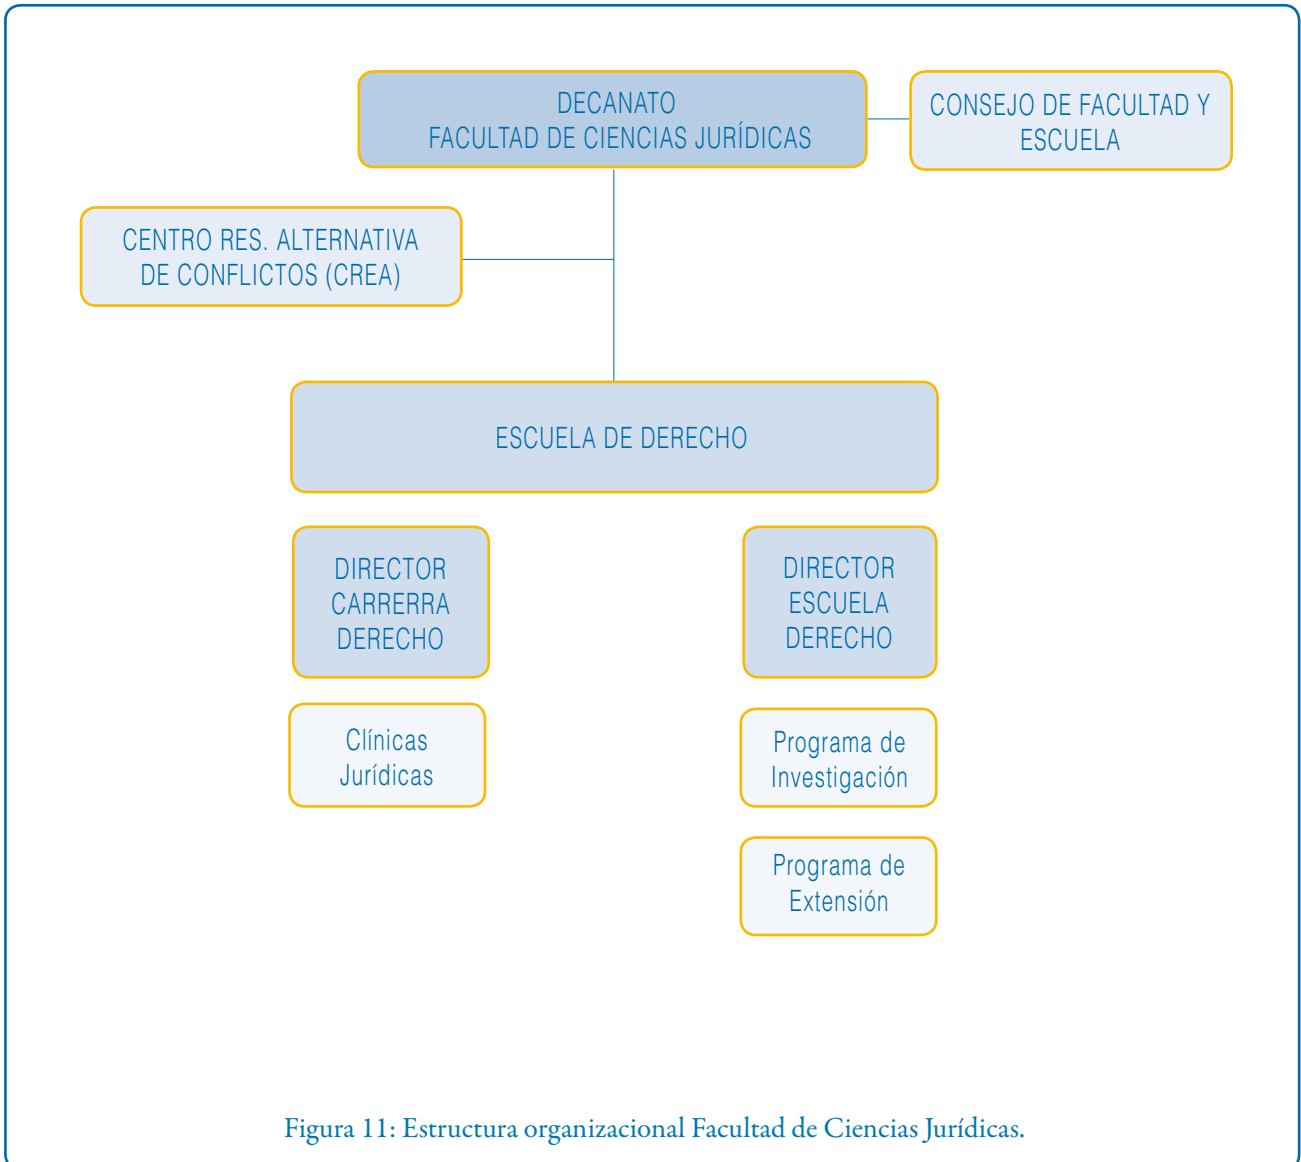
DECANATO
FACULTAD DE CIENCIAS JURÍDICAS

CONSEJO DE FACULTAD Y ESCUELA

CENTRO RES. ALTERNATIVA DE CONFLICTOS (CREA)

ESCUELA DE DERECHO

DIRECTOR CARRERRA DERECHO

DIRECTOR ESCUELA DERECHO

Clínicas Jurídicas

Programa de Investigación

Programa de Extensión

Figura 11: Estructura organizacional Facultad de Ciencias Jurídicas.